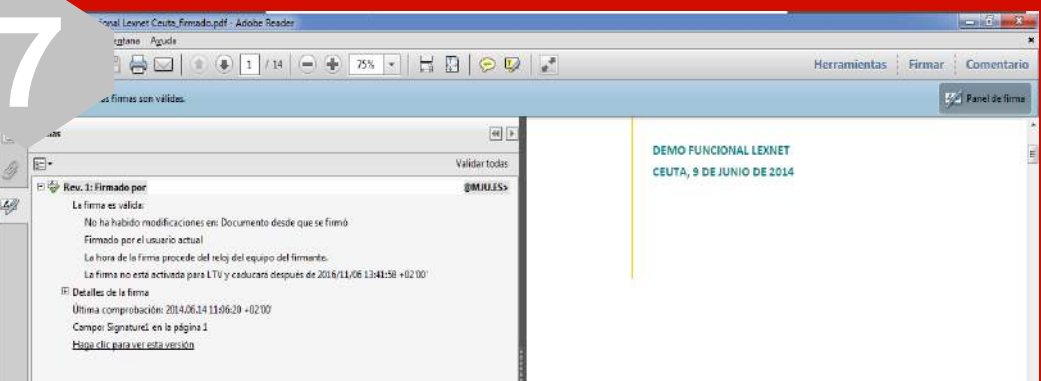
7

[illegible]cional Lexnet Ceuta_firmado.pdf - Adobe Reader

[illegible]ntana Ayuda

1 / 14 75%

Herramientas Firmar Comentario

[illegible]as firmas son válidas.

Panel de firma

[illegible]mas

Validar todas

Rev. 1: Firmado por @MJU.ES>

La firma es válida:

No ha habido modificaciones en: Documento desde que se firmó

Firmado por el usuario actual

La hora de la firma procede del reloj del equipo del firmante.

La firma no está activada para LTV y caducará después de 2016/11/06 13:41:58 +02'00'

Detalles de la firma

Última comprobación: 2014.06.14 11:06:20 +02'00'

Campo: Signature1 en la página 1

Haga clic para ver esta versión

DEMO FUNCIONAL LEXNET

CEUTA, 9 DE JUNIO DE 2014